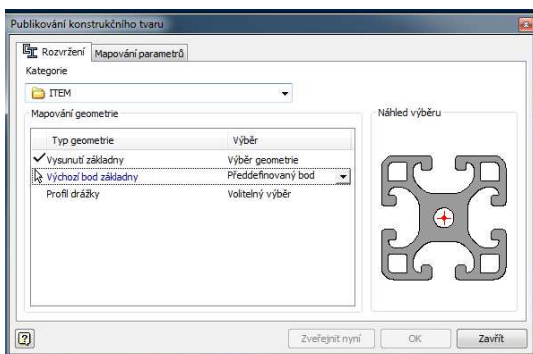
Publikování konstrukčního tvaru

Rozvržení | Mapování parametrů

Kategorie

ITEM

Mapování geometrie

| Typ geometrie | Výběr |
|---|---|
| Vysunutí základny | Výběr geometrie |
| Výchozí bod základny | Předdefinovaný bod |
| Profil drážky | Volitelný výběr |

Náhled výběru

Zveřejnit nyní | OK | Zavřít